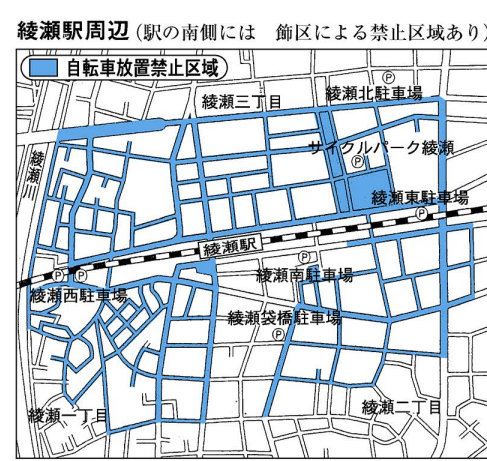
綾瀬駅周辺（駅の南側には　飾区による禁止区域あり）

自転車放置禁止区域

綾瀬三丁目

綾瀬北駐車場

サイクルパーク綾瀬

綾瀬川

綾瀬東駐車場

綾瀬駅

綾瀬西駐車場

綾瀬南駐車場

綾瀬袋橋駐車場

綾瀬一丁目

綾瀬二丁目

Ⓟ
Ⓟ
Ⓟ
Ⓟ
Ⓟ
Ⓟ
Ⓟ